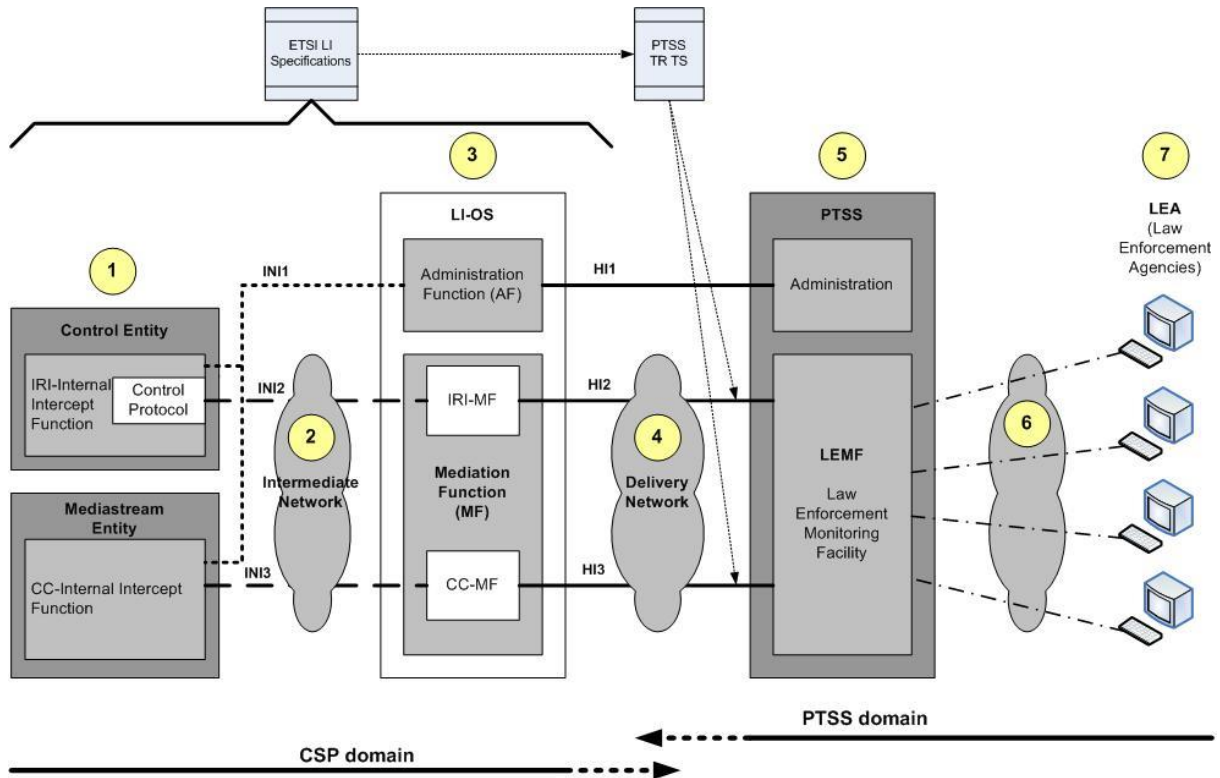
ETSI LI Specifications

PTSS TR TS

3

5

7

LI-OS

PTSS

LEA (Law Enforcement Agencies)

1

INI1

Administration Function (AF)

HI1

Administration

Control Entity

IRI-Internal Intercept Function

Control Protocol

INI2

IRI-MF

HI2

2

Intermediate Network

Mediation Function (MF)

4

Delivery Network

LEMF

Law Enforcement Monitoring Facility

6

Mediastream Entity

CC-Internal Intercept Function

INI3

CC-MF

HI3

PTSS domain

CSP domain